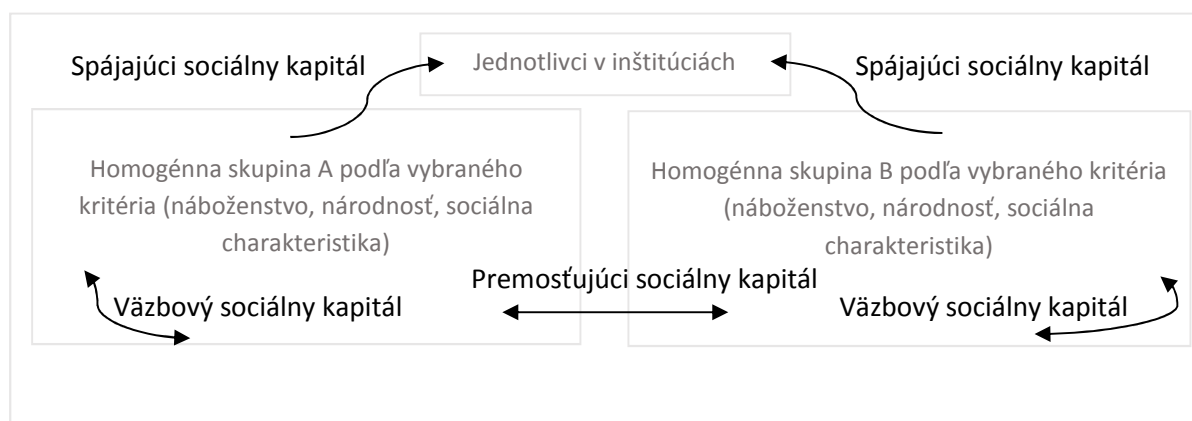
Spájajúci sociálny kapitál

Jednotlivci v inštitúciách

Spájajúci sociálny kapitál

Homogénna skupina A podľa vybraného kritéria (náboženstvo, národnosť, sociálna charakteristika)

Homogénna skupina B podľa vybraného kritéria (náboženstvo, národnosť, sociálna charakteristika)

Premosťujúci sociálny kapitál

Väzbový sociálny kapitál

Väzbový sociálny kapitál